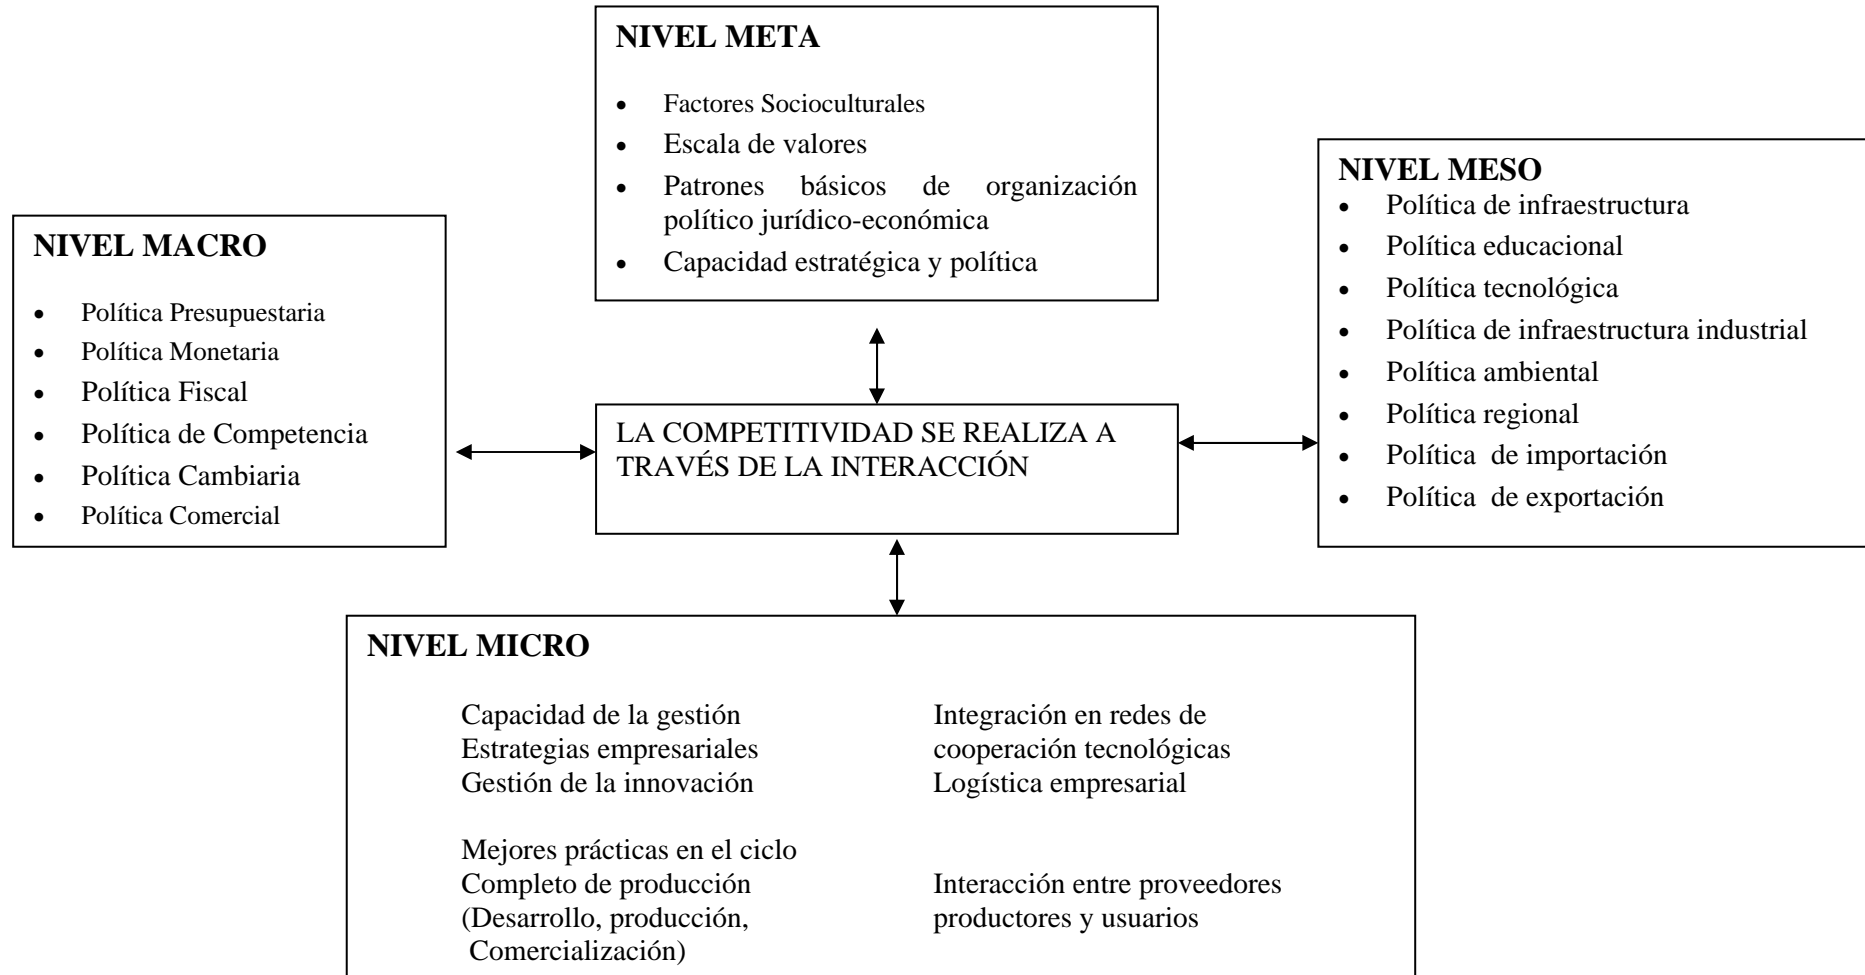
NIVEL META

- Factores Socioculturales
- Escala de valores
- Patrones básicos de organización político jurídico-económica
- Capacidad estratégica y política

NIVEL MACRO

- Política Presupuestaria
- Política Monetaria
- Política Fiscal
- Política de Competencia
- Política Cambiaria
- Política Comercial

LA COMPETITIVIDAD SE REALIZA A TRAVÉS DE LA INTERACCIÓN

NIVEL MESO

- Política de infraestructura
- Política educacional
- Política tecnológica
- Política de infraestructura industrial
- Política ambiental
- Política regional
- Política de importación
- Política de exportación

NIVEL MICRO

Capacidad de la gestión
Estrategias empresariales
Gestión de la innovación

Mejores prácticas en el ciclo Completo de producción (Desarrollo, producción, Comercialización)

Integración en redes de cooperación tecnológicas
Logística empresarial

Interacción entre proveedores productores y usuarios